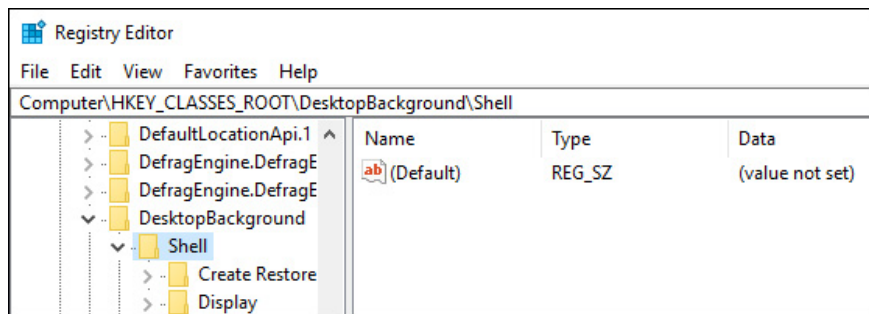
Registry Editor

File Edit View Favorites Help

Computer\HKEY_CLASSES_ROOT\DesktopBackground\Shell

DefaultLocationApi.1
DefragEngine.DefragE
DefragEngine.DefragE
DesktopBackground
Shell
Create Restore
Display

| Name | Type | Data |
|---|---|---|
| (Default) | REG_SZ | (value not set) |